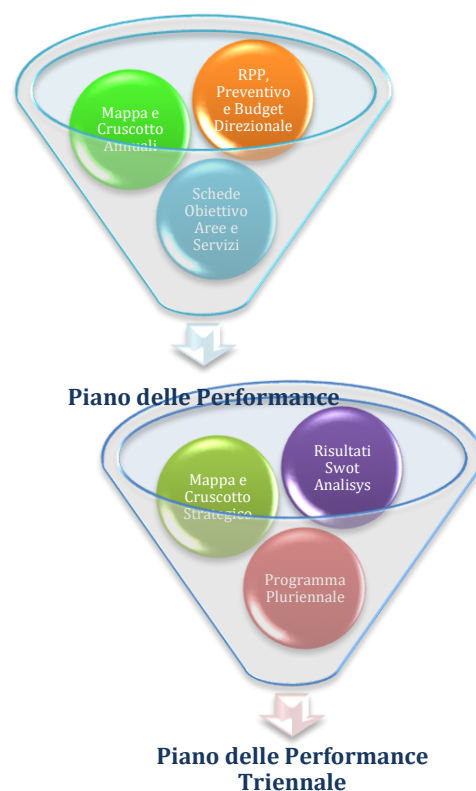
Mappa e Cruscotto Annuali

RPP, Preventivo e Budget Direzionale

Schede Obiettivo Aree e Servizi

Piano delle Performance

Mappa e Cruscotto Strategico

Risultati Swot Analisys

Programma Pluriennale

Piano delle Performance Triennale